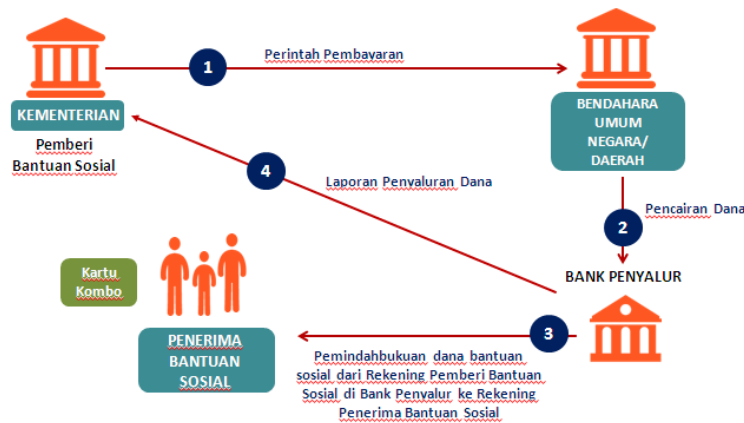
KEMENTERIAN

Pemberi Bantuan Sosial

1

Perintah Pembayaran

BENDAHARA UMUM NEGARA/ DAERAH

4

Laporan Penyaluran Dana

2

Pencairan Dana

BANK PENYALUR

Kartu Kombo

PENERIMA BANTUAN SOSIAL

3

Pemindahbukuan dana bantuan sosial dari Rekening Pemberi Bantuan Sosial di Bank Penyalur ke Rekening Penerima Bantuan Sosial